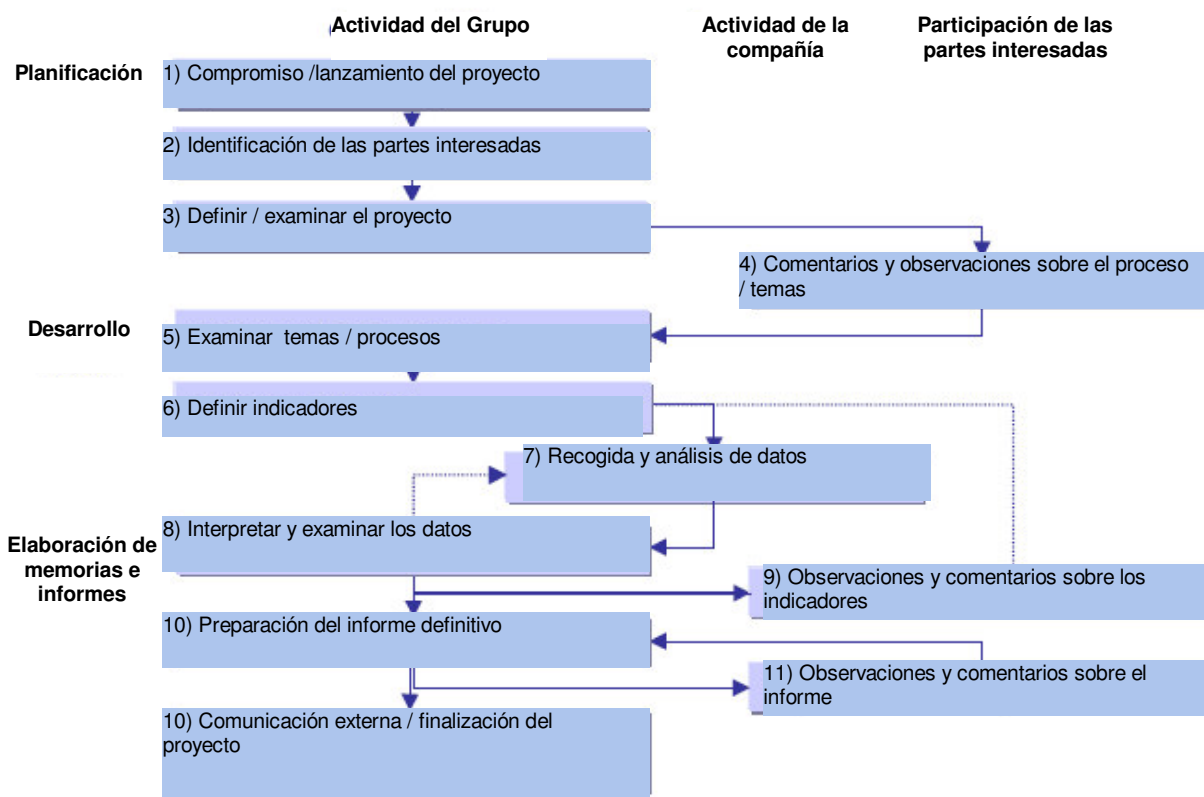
Actividad del Grupo

Actividad de la compañía

Participación de las partes interesadas

Planificación

1) Compromiso /lanzamiento del proyecto

2) Identificación de las partes interesadas

3) Definir / examinar el proyecto

4) Comentarios y observaciones sobre el proceso / temas

Desarrollo

5) Examinar temas / procesos

6) Definir indicadores

7) Recogida y análisis de datos

8) Interpretar y examinar los datos

Elaboración de memorias e informes

9) Observaciones y comentarios sobre los indicadores

10) Preparación del informe definitivo

11) Observaciones y comentarios sobre el informe

10) Comunicación externa / finalización del proyecto